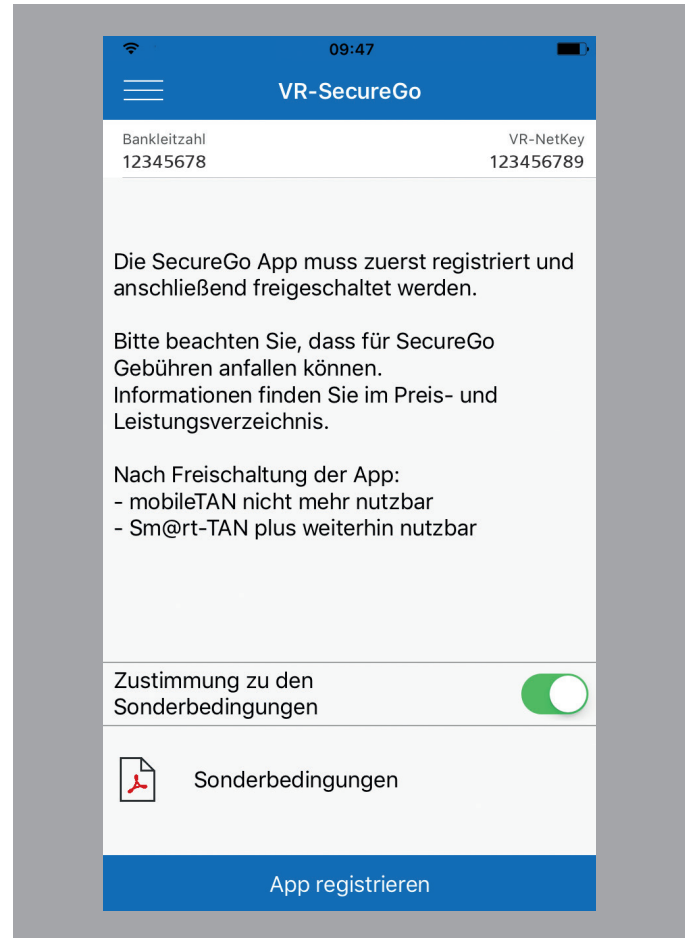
09:47

VR-SecureGo

Bankleitzahl
12345678

VR-NetKey
123456789

Die SecureGo App muss zuerst registriert und anschließend freigeschaltet werden.

Bitte beachten Sie, dass für SecureGo Gebühren anfallen können.
Informationen finden Sie im Preis- und Leistungsverzeichnis.

Nach Freischaltung der App:
- mobileTAN nicht mehr nutzbar
- Sm@rt-TAN plus weiterhin nutzbar

Zustimmung zu den Sonderbedingungen

Sonderbedingungen

App registrieren